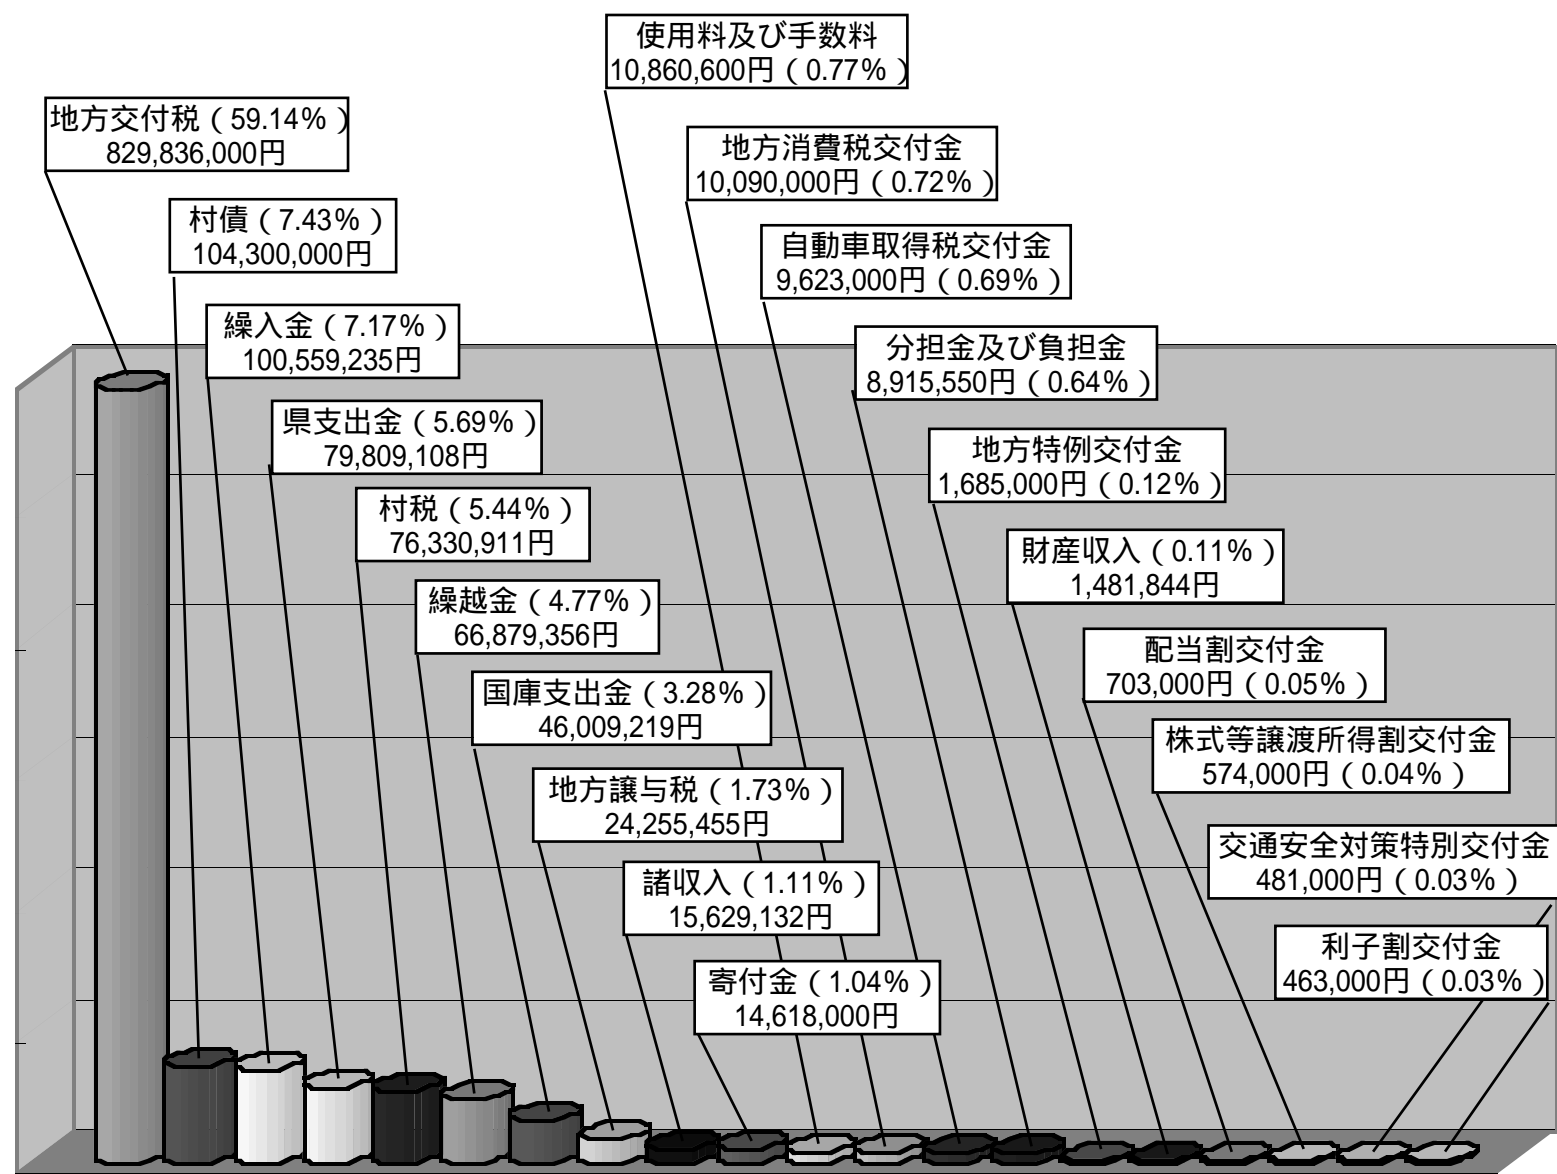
地方交付税（59.14%）
829,836,000円

村債（7.43%）
104,300,000円

繰入金（7.17%）
100,559,235円

県支出金（5.69%）
79,809,108円

村税（5.44%）
76,330,911円

繰越金（4.77%）
66,879,356円

国庫支出金（3.28%）
46,009,219円

地方譲与税（1.73%）
24,255,455円

諸収入（1.11%）
15,629,132円

寄付金（1.04%）
14,618,000円

使用料及び手数料
10,860,600円（0.77%）

地方消費税交付金
10,090,000円（0.72%）

自動車取得税交付金
9,623,000円（0.69%）

分担金及び負担金
8,915,550円（0.64%）

地方特例交付金
1,685,000円（0.12%）

財産収入（0.11%）
1,481,844円

配当割交付金
703,000円（0.05%）

株式等譲渡所得割交付金
574,000円（0.04%）

交通安全対策特別交付金
481,000円（0.03%）

利子割交付金
463,000円（0.03%）